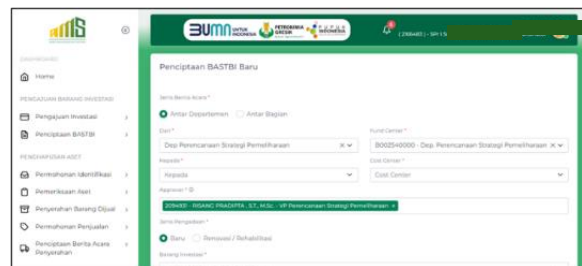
DASHBOARD
Home
PENGAJUAN BARANG INVESTASI
Pengajuan Investasi
Penciptaan BASTBI
PENGHAPUSAN ASET
Permohonan Identifikasi
Pemeriksaan Aset
Penyerahan Barang Dijual
Permohonan Penjualan
Penciptaan Berita Acara Penyerahan

BUMN UNTUK INDONESIA
PETROKIMIA GRESIK
PUPUK INDONESIA
(2186483) - SPI 1.5

Penciptaan BASTBI Baru

Jenis Berita Acara *
Antar Departemen
Antar Bagian
Dari *
Dep Perencanaan Strategi Pemeliharaan
Fund Center *
B002540000 - Dep. Perencanaan Strategi Pemeliharaan
Kepada *
Kepada
Cost Center *
Cost Center
Approver * ⓘ
2094891 - RISANG PRADIPTA , S.T., M.Sc. - VP Perencanaan Strategi Pemeliharaan ×
Jenis Pengadaan *
Baru
Renovasi / Rehabilitasi
Barang Investasi *